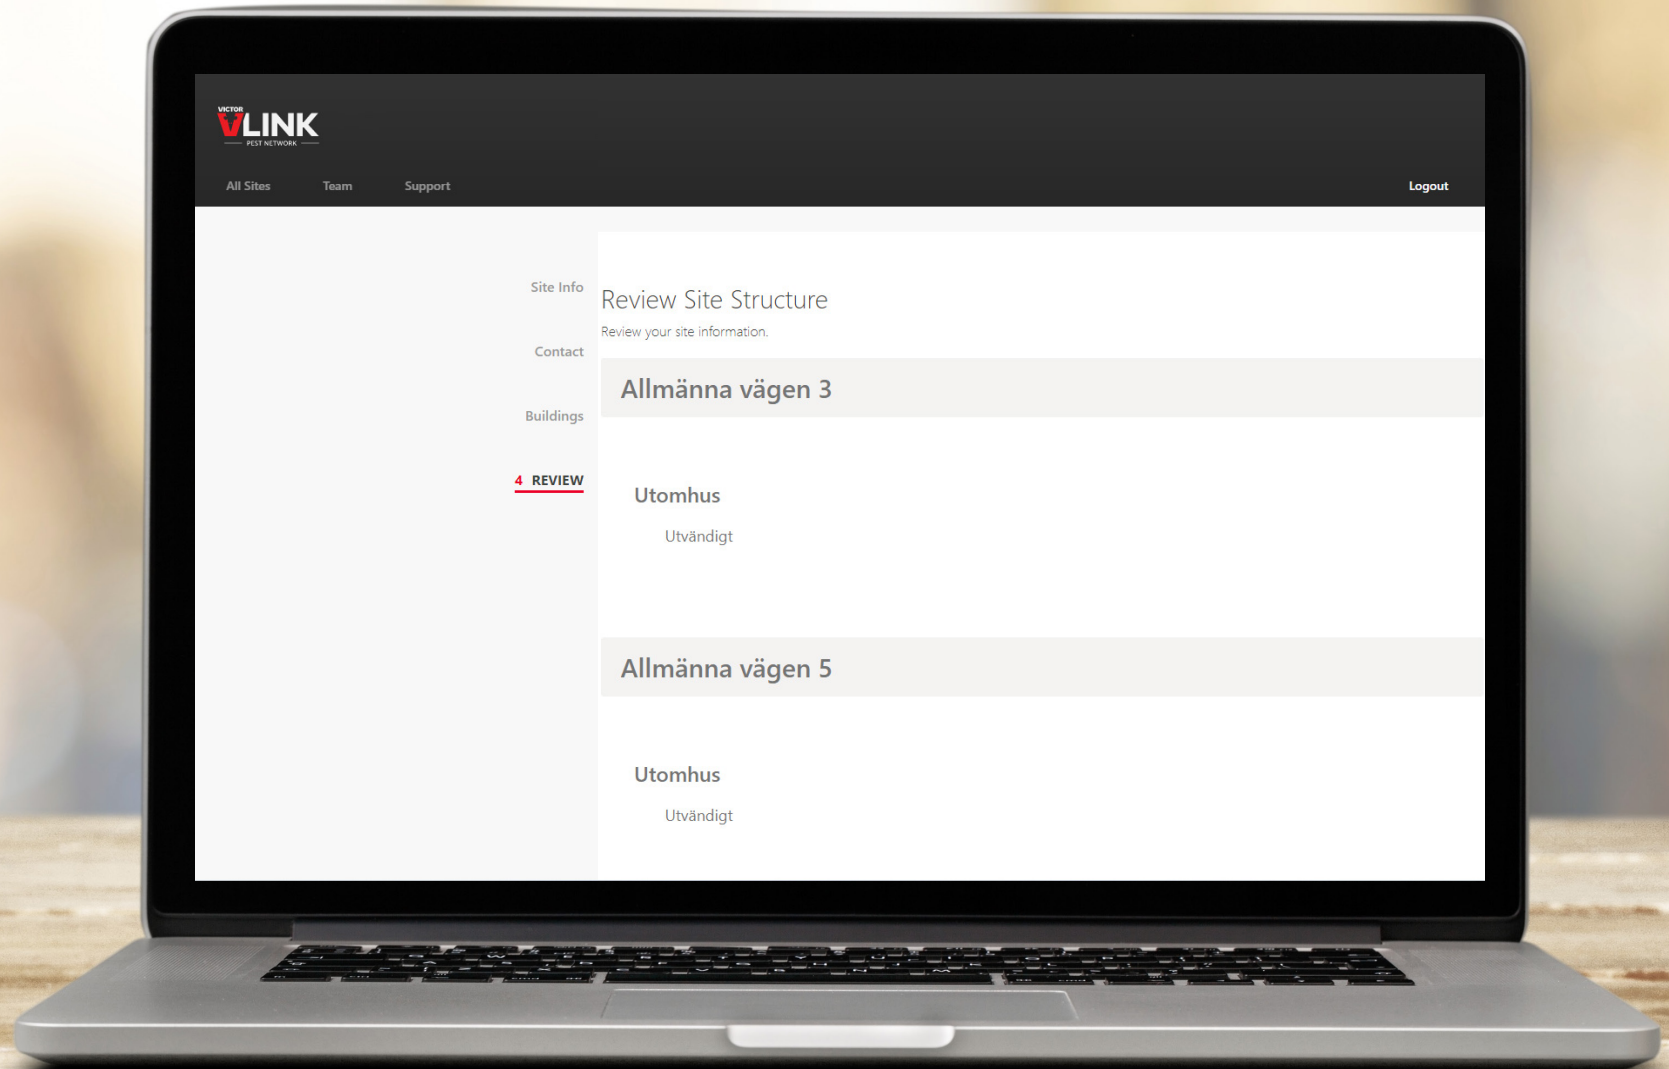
VICTOR
VLINK
PEST NETWORK

All Sites Team Support Logout

Site Info

Contact

Buildings

4 REVIEW

Review Site Structure
Review your site information.

Allmänna vägen 3

Utomhus

Utvändigt

Allmänna vägen 5

Utomhus

Utvändigt